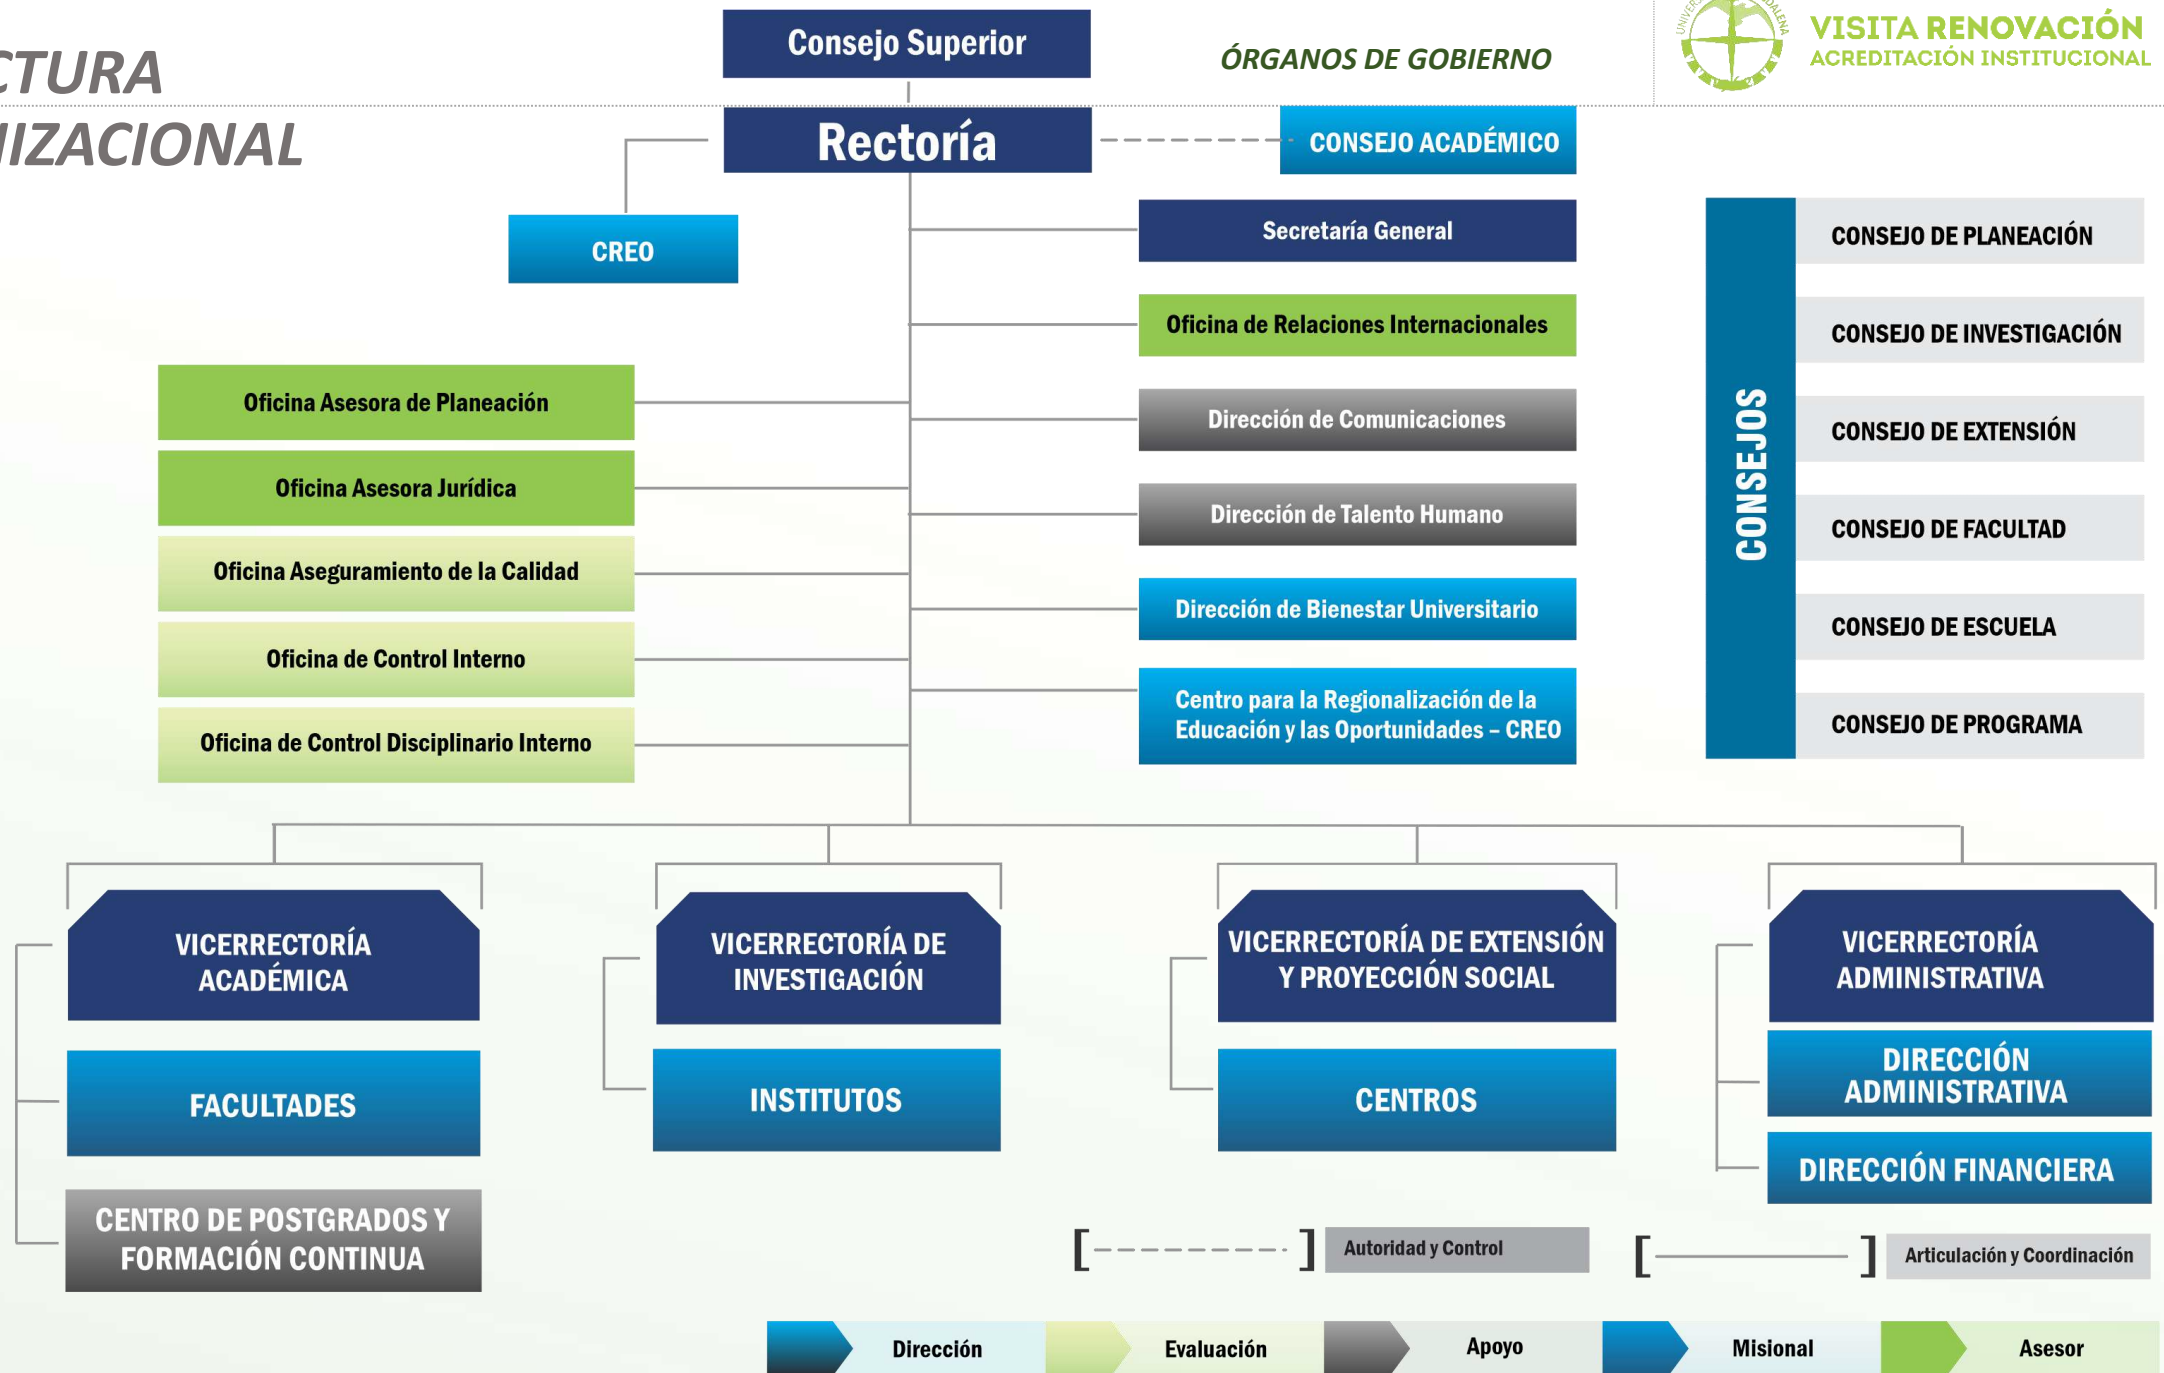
CTURA
IIZACIONAL

Consejo Superior

ÓRGANOS DE GOBIERNO

VISITA RENOVACIÓN
ACREDITACIÓN INSTITUCIONAL

Rectoría

CONSEJO ACADÉMICO

CREO

Secretaría General

Oficina de Relaciones Internacionales

Dirección de Comunicaciones

Dirección de Talento Humano

Dirección de Bienestar Universitario

Centro para la Regionalización de la Educación y las Oportunidades – CREO

Oficina Asesora de Planeación

Oficina Asesora Jurídica

Oficina Aseguramiento de la Calidad

Oficina de Control Interno

Oficina de Control Disciplinario Interno

CONSEJOS

CONSEJO DE PLANEACIÓN

CONSEJO DE INVESTIGACIÓN

CONSEJO DE EXTENSIÓN

CONSEJO DE FACULTAD

CONSEJO DE ESCUELA

CONSEJO DE PROGRAMA

VICERRECTORÍA ACADÉMICA

FACULTADES

CENTRO DE POSTGRADOS Y FORMACIÓN CONTINUA

VICERRECTORÍA DE INVESTIGACIÓN

INSTITUTOS

VICERRECTORÍA DE EXTENSIÓN Y PROYECCIÓN SOCIAL

CENTROS

VICERRECTORÍA ADMINISTRATIVA

DIRECCIÓN ADMINISTRATIVA

DIRECCIÓN FINANCIERA

Autoridad y Control

Articulación y Coordinación

Dirección

Evaluación

Apoyo

Misional

Asesor